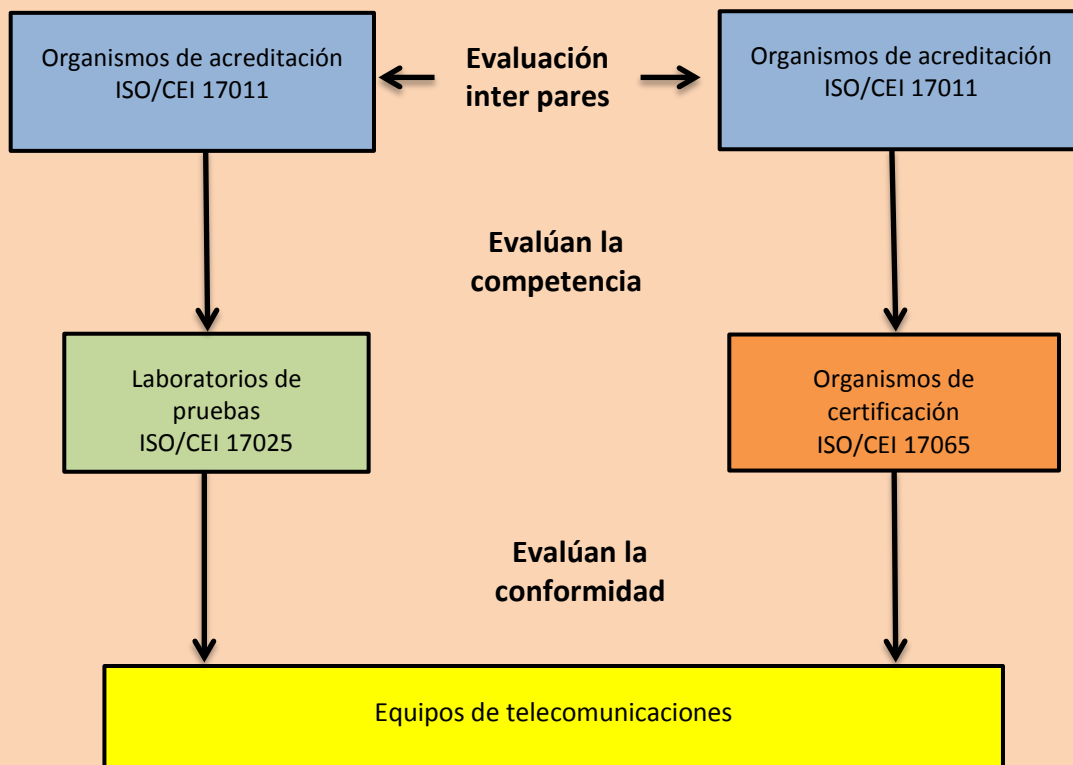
Organismos de acreditación
ISO/CEI 17011

Evaluación
inter pares

Organismos de acreditación
ISO/CEI 17011

Evalúan la
competencia

Laboratorios de
pruebas
ISO/CEI 17025

Organismos de
certificación
ISO/CEI 17065

Evalúan la
conformidad

Equipos de telecomunicaciones